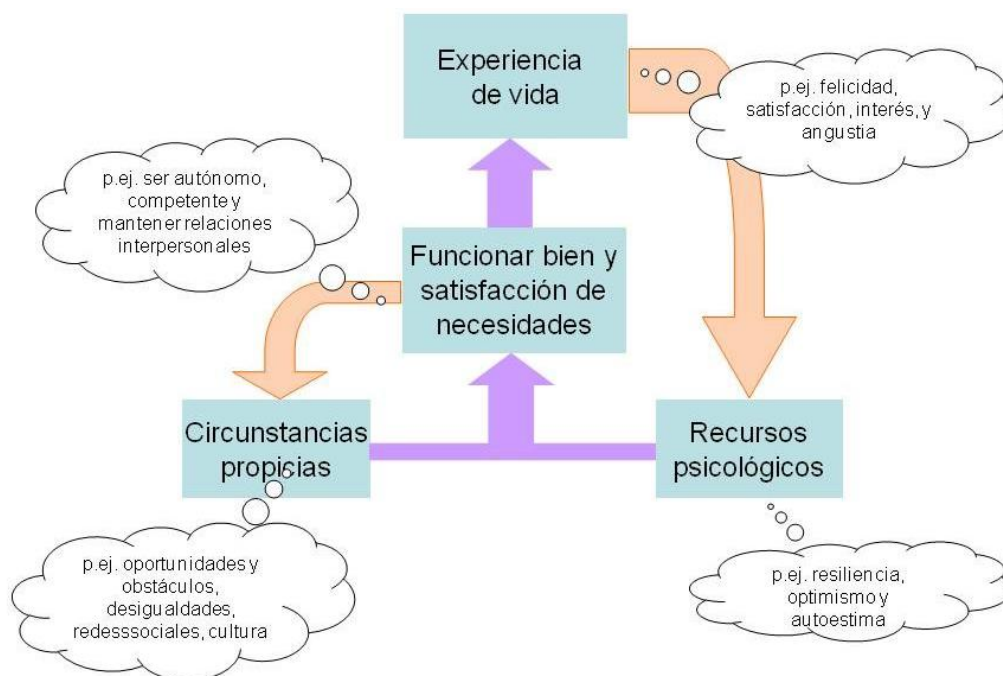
Experiencia de vida

p.ej. felicidad, satisfacción, interés, y angustia

p.ej. ser autónomo, competente y mantener relaciones interpersonales

Funcionar bien y satisfacción de necesidades

Circunstancias propicias

Recursos psicológicos

p.ej. oportunidades y obstáculos, desigualdades, redesssociales, cultura

p.ej. resiliencia, optimismo y autoestima